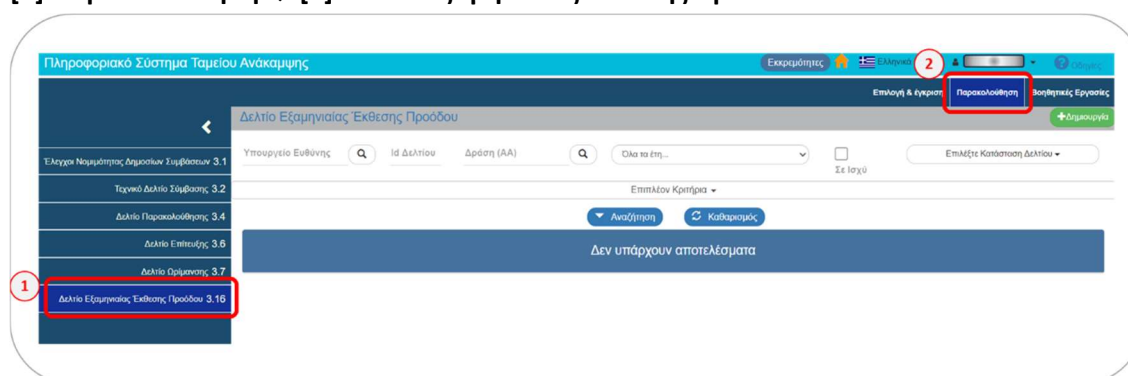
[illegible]

Πληροφοριακό Σύστημα Ταμείου Ανάκαμψης

Εκκρεμότητες Ελληνικά 2 Οδηγίες

Επιλογή & έγκριση Παρακολούθηση Βοηθητικές Εργασίες

Δελτίο Εξαμηνιαίας Έκθεσης Προόδου

+Δημιουργία

Έλεγχοι Νομιμότητας Δημοσίων Συμβάσεων 3.1

Τεχνικό Δελτίο Σύμβασης 3.2

Δελτίο Παρακολούθησης 3.4

Δελτίο Επίτευξης 3.6

Δελτίο Ωρίμανσης 3.7

1 Δελτίο Εξαμηνιαίας Έκθεσης Προόδου 3.16

Υπουργείο Ευθύνης

Id Δελτίου

Δράση (ΑΑ)

Όλα τα έτη...

Σε Ισχύ

Επιλέξτε Κατάσταση Δελτίου

Επιπλέον Κριτήρια

Αναζήτηση

Καθαρισμός

Δεν υπάρχουν αποτελέσματα